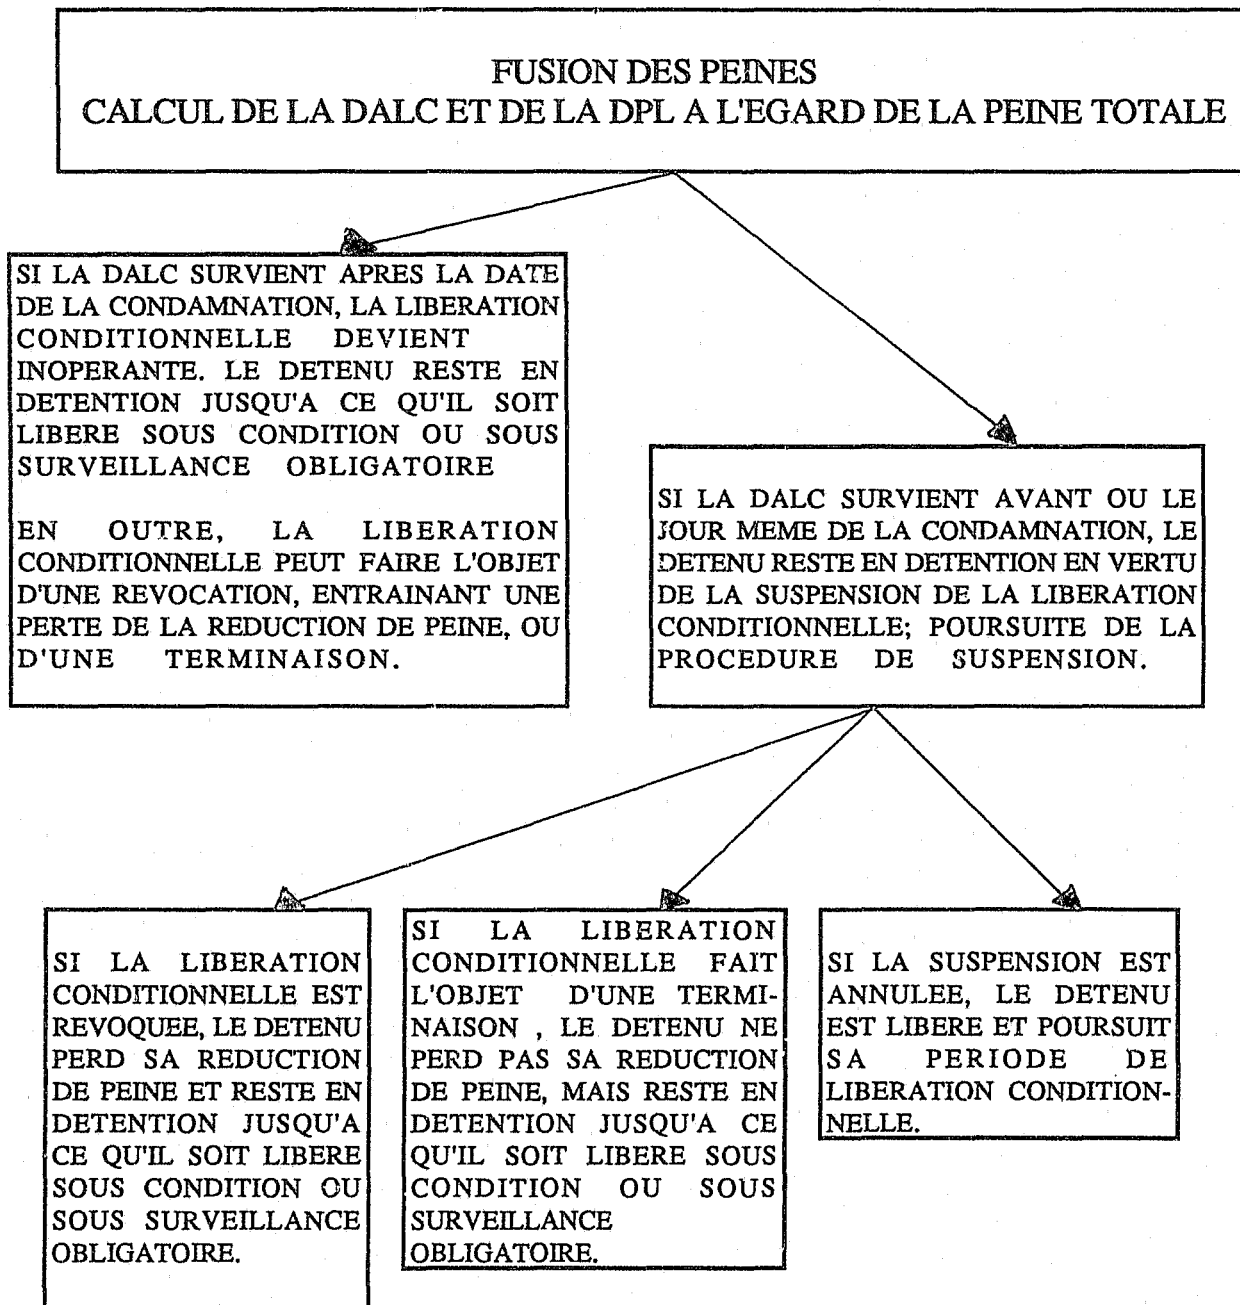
FUSION DES PEINES
CALCUL DE LA DALC ET DE LA DPL A L'EGARD DE LA PEINE TOTALE

SI LA DALC SURVIENT APRES LA DATE DE LA CONDAMNATION, LA LIBERATION CONDITIONNELLE DEVIENT INOPERANTE. LE DETENU RESTE EN DETENTION JUSQU'A CE QU'IL SOIT LIBERE SOUS CONDITION OU SOUS SURVEILLANCE OBLIGATOIRE

EN OUTRE, LA LIBERATION CONDITIONNELLE PEUT FAIRE L'OBJET D'UNE REVOCATION, ENTRAINANT UNE PERTE DE LA REDUCTION DE PEINE, OU D'UNE TERMINAISON.

SI LA DALC SURVIENT AVANT OU LE JOUR MEME DE LA CONDAMNATION, LE DETENU RESTE EN DETENTION EN VERTU DE LA SUSPENSION DE LA LIBERATION CONDITIONNELLE; POURSUITE DE LA PROCEDURE DE SUSPENSION.

SI LA LIBERATION CONDITIONNELLE EST REVOQUEE, LE DETENU PERD SA REDUCTION DE PEINE ET RESTE EN DETENTION JUSQU'A CE QU'IL SOIT LIBERE SOUS CONDITION OU SOUS SURVEILLANCE OBLIGATOIRE.

SI LA LIBERATION CONDITIONNELLE FAIT L'OBJET D'UNE TERMINAISON , LE DETENU NE PERD PAS SA REDUCTION DE PEINE, MAIS RESTE EN DETENTION JUSQU'A CE QU'IL SOIT LIBERE SOUS CONDITION OU SOUS SURVEILLANCE OBLIGATOIRE.

SI LA SUSPENSION EST ANNULEE, LE DETENU EST LIBERE ET POURSUIT SA PERIODE DE LIBERATION CONDITIONNELLE.